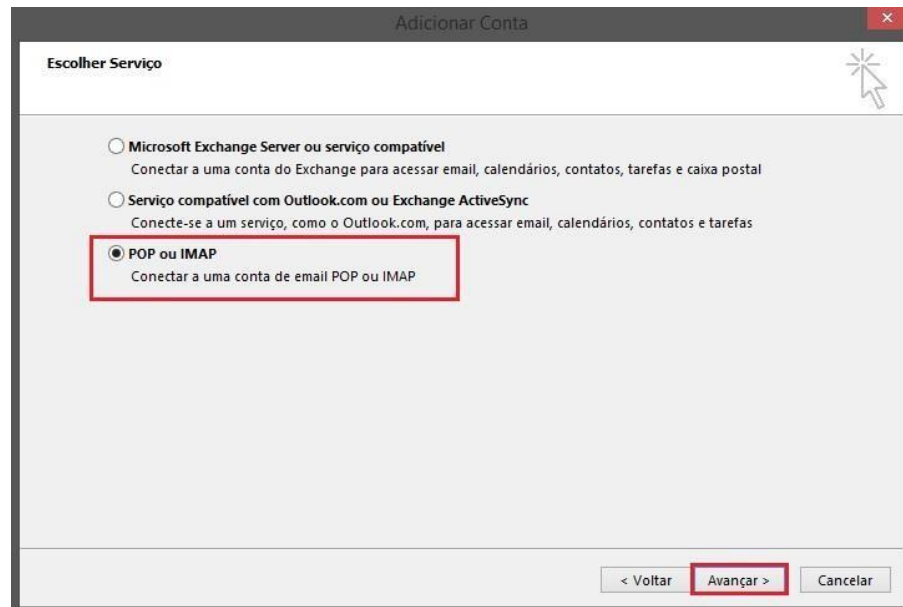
Adicionar Conta

Escolher Serviço

Microsoft Exchange Server ou serviço compatível
Conectar a uma conta do Exchange para acessar email, calendários, contatos, tarefas e caixa postal

Serviço compatível com Outlook.com ou Exchange ActiveSync
Conecte-se a um serviço, como o Outlook.com, para acessar email, calendários, contatos e tarefas

POP ou IMAP
Conectar a uma conta de email POP ou IMAP

< Voltar
Avançar >
Cancelar